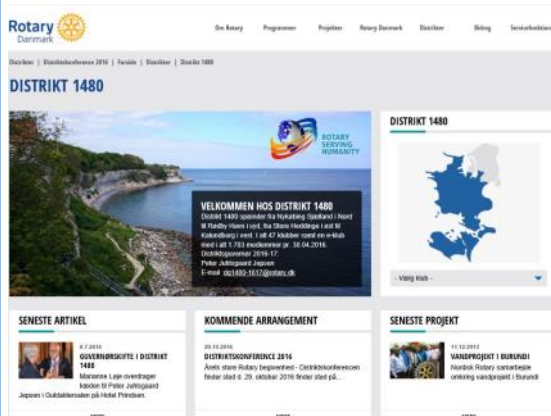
Rotary Danmark

Om Rotary Programmer Projekter Rotary Danmark Distrikter Bidrag Servicefunktioner

Distrikter | Distriktskonference 2016 | Forside | Distrikter | Distrikt 1480

DISTRIKT 1480

ROTARY SERVING HUMANITY

VELKOMMEN HOS DISTRIKT 1480
Distrikt 1480 spænder fra Nykøbing Sjælland i Nord til Rødby Havn i syd, fra Stevns Heddinge i øst til Kalundborg i vest. I alt 47 klubber samt en e-klub med i alt 1.763 medlemmer pr. 30.04.2016.
Distriktsguvernør 2016-17:
Peter Juhlsgaard Jepsen
E-mail: dg1480-1617@rotary.dk

DISTRIKT 1480

- Vælg klub -

SENESTE ARTIKEL

6.7.2016
GUVERNØRSKIFTE I DISTRIKT 1480
Marianne Laje overdrager kæden til Peter Juhlsgaard Jepsen i Guldaldersalen på Hotel Prindsen

KOMMENDE ARRANGEMENT

29.10.2016
DISTRIKTSKONFERENCE 2016
Årets store Rotary begivenhed - Distriktskonferencen finder sted d. 29. oktober 2016 finder sted på...

SENESTE PROJEKT

11.12.2013
VANDPROJEKT I BURUNDI
Nordisk Rotary samarbejde omkring vandprojekt i Burundi